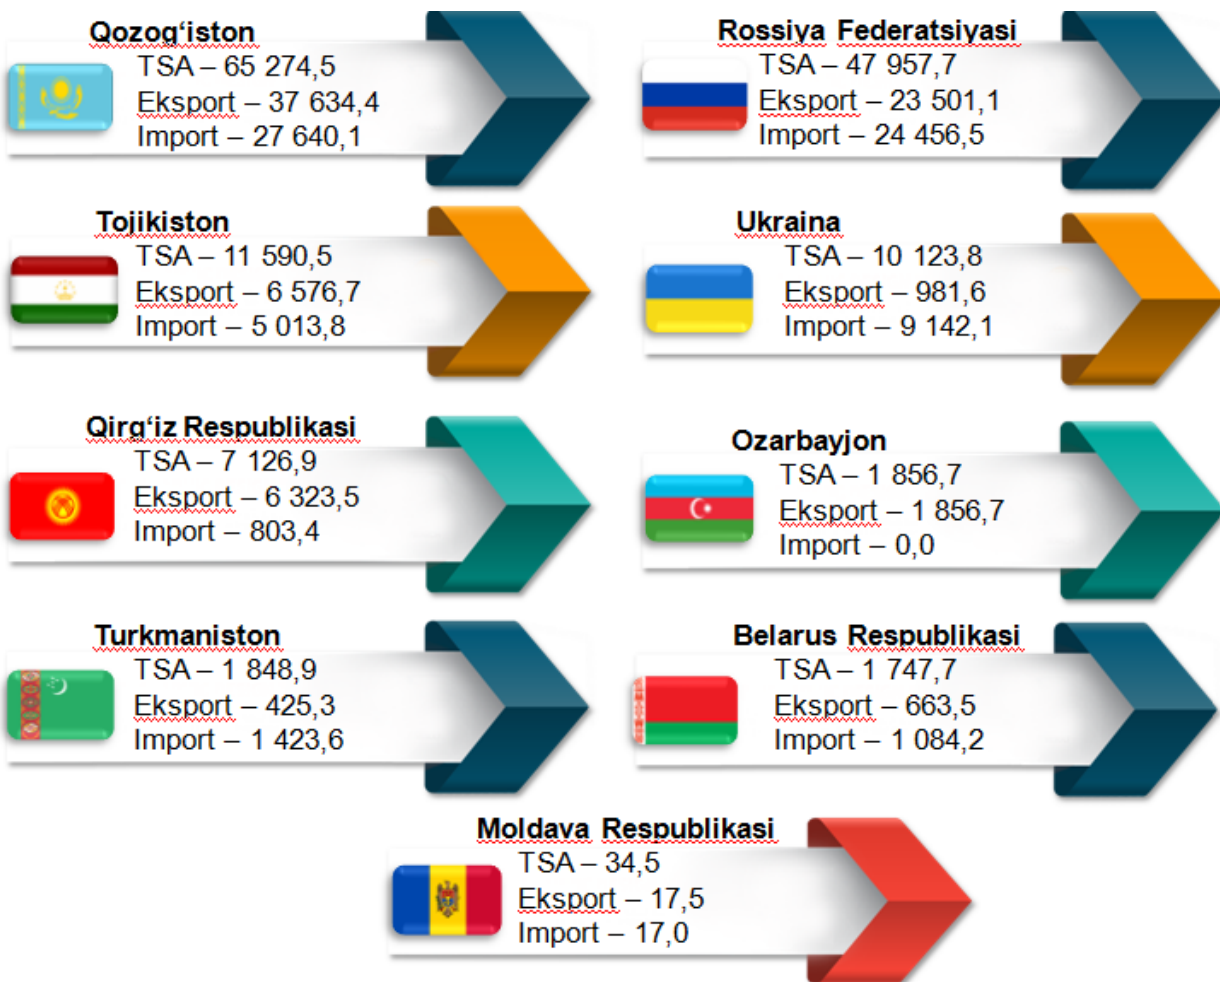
Qozog'iston
TSA – 65 274,5
Eksport – 37 634,4
Import – 27 640,1

Rossiya Federatsiyasi
TSA – 47 957,7
Eksport – 23 501,1
Import – 24 456,5

Tojikiston
TSA – 11 590,5
Eksport – 6 576,7
Import – 5 013,8

Ukraina
TSA – 10 123,8
Eksport – 981,6
Import – 9 142,1

Qirg'iz Respublikasi
TSA – 7 126,9
Eksport – 6 323,5
Import – 803,4

Ozarbayjon
TSA – 1 856,7
Eksport – 1 856,7
Import – 0,0

Turkmaniston
TSA – 1 848,9
Eksport – 425,3
Import – 1 423,6

Belarus Respublikasi
TSA – 1 747,7
Eksport – 663,5
Import – 1 084,2

Moldava Respublikasi
TSA – 34,5
Eksport – 17,5
Import – 17,0